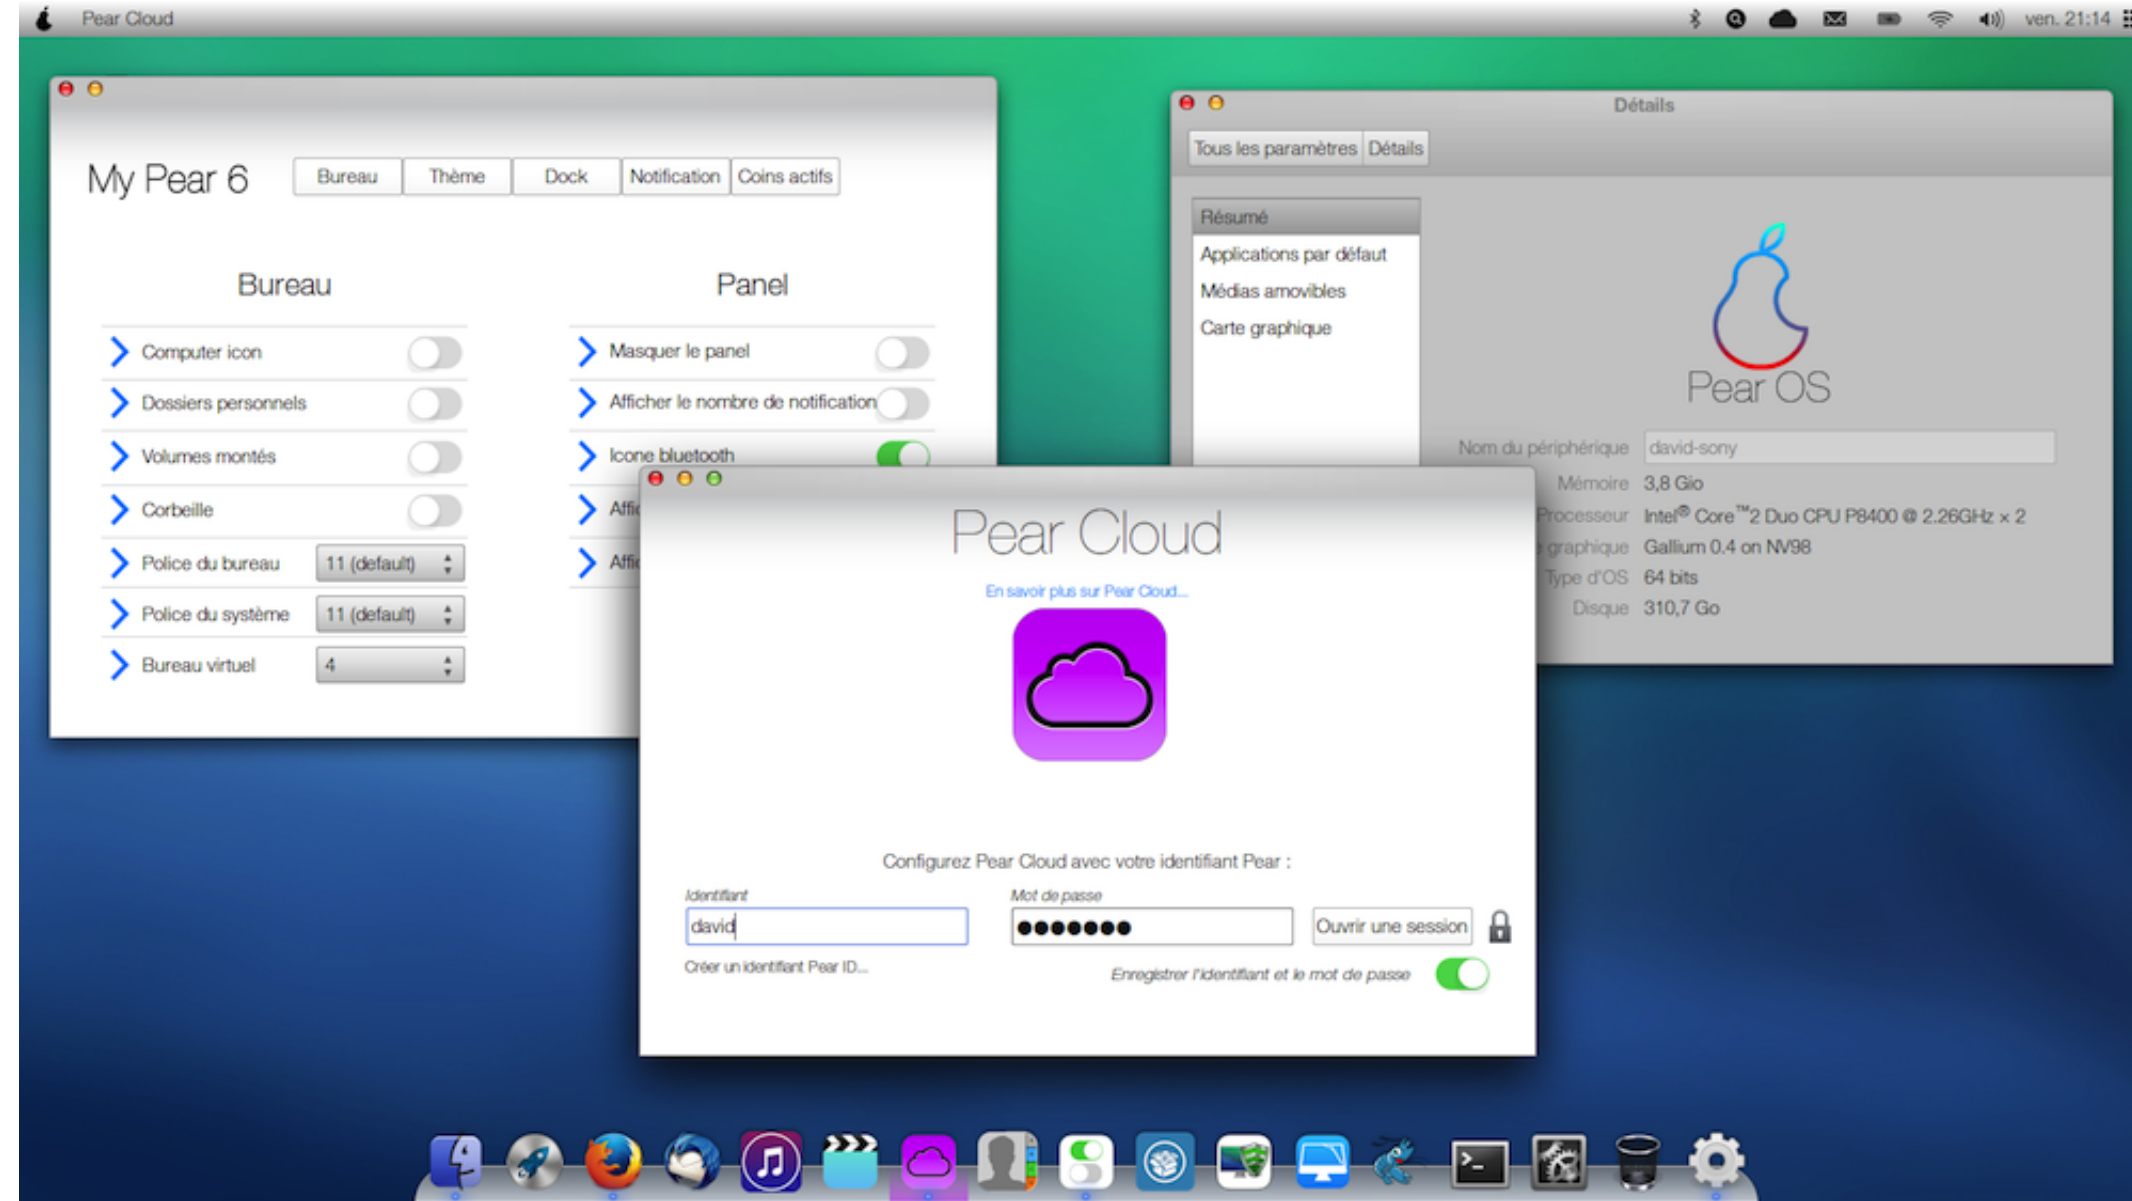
Pear Cloud

ven. 21:14

My Pear 6

Bureau | Thème | Dock | Notification | Coins actifs

Bureau

Computer icon
Dossiers personnels
Volumes montés
Corbeille
Police du bureau 11 (default)
Police du système 11 (default)
Bureau virtuel 4

Panel

Masquer le panel
Afficher le nombre de notification
Icone bluetooth
Affi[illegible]
Affi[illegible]

Détails

Tous les paramètres | Détails

Résumé
Applications par défaut
Médias amovibles
Carte graphique

Pear OS

Nom du périphérique david-sony
Mémoire 3,8 Gio
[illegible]rocesseur Intel® Core™2 Duo CPU P8400 @ 2.26GHz x 2
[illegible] graphique Gallium 0.4 on NV98
Type d'OS 64 bits
Disque 310,7 Go

Pear Cloud

En savoir plus sur Pear Cloud...

Configurez Pear Cloud avec votre identifiant Pear :

Identifiant
david

Mot de passe
●●●●●●●

Ouvrir une session

Créer un identifiant Pear ID...

Enregistrer l'identifiant et le mot de passe